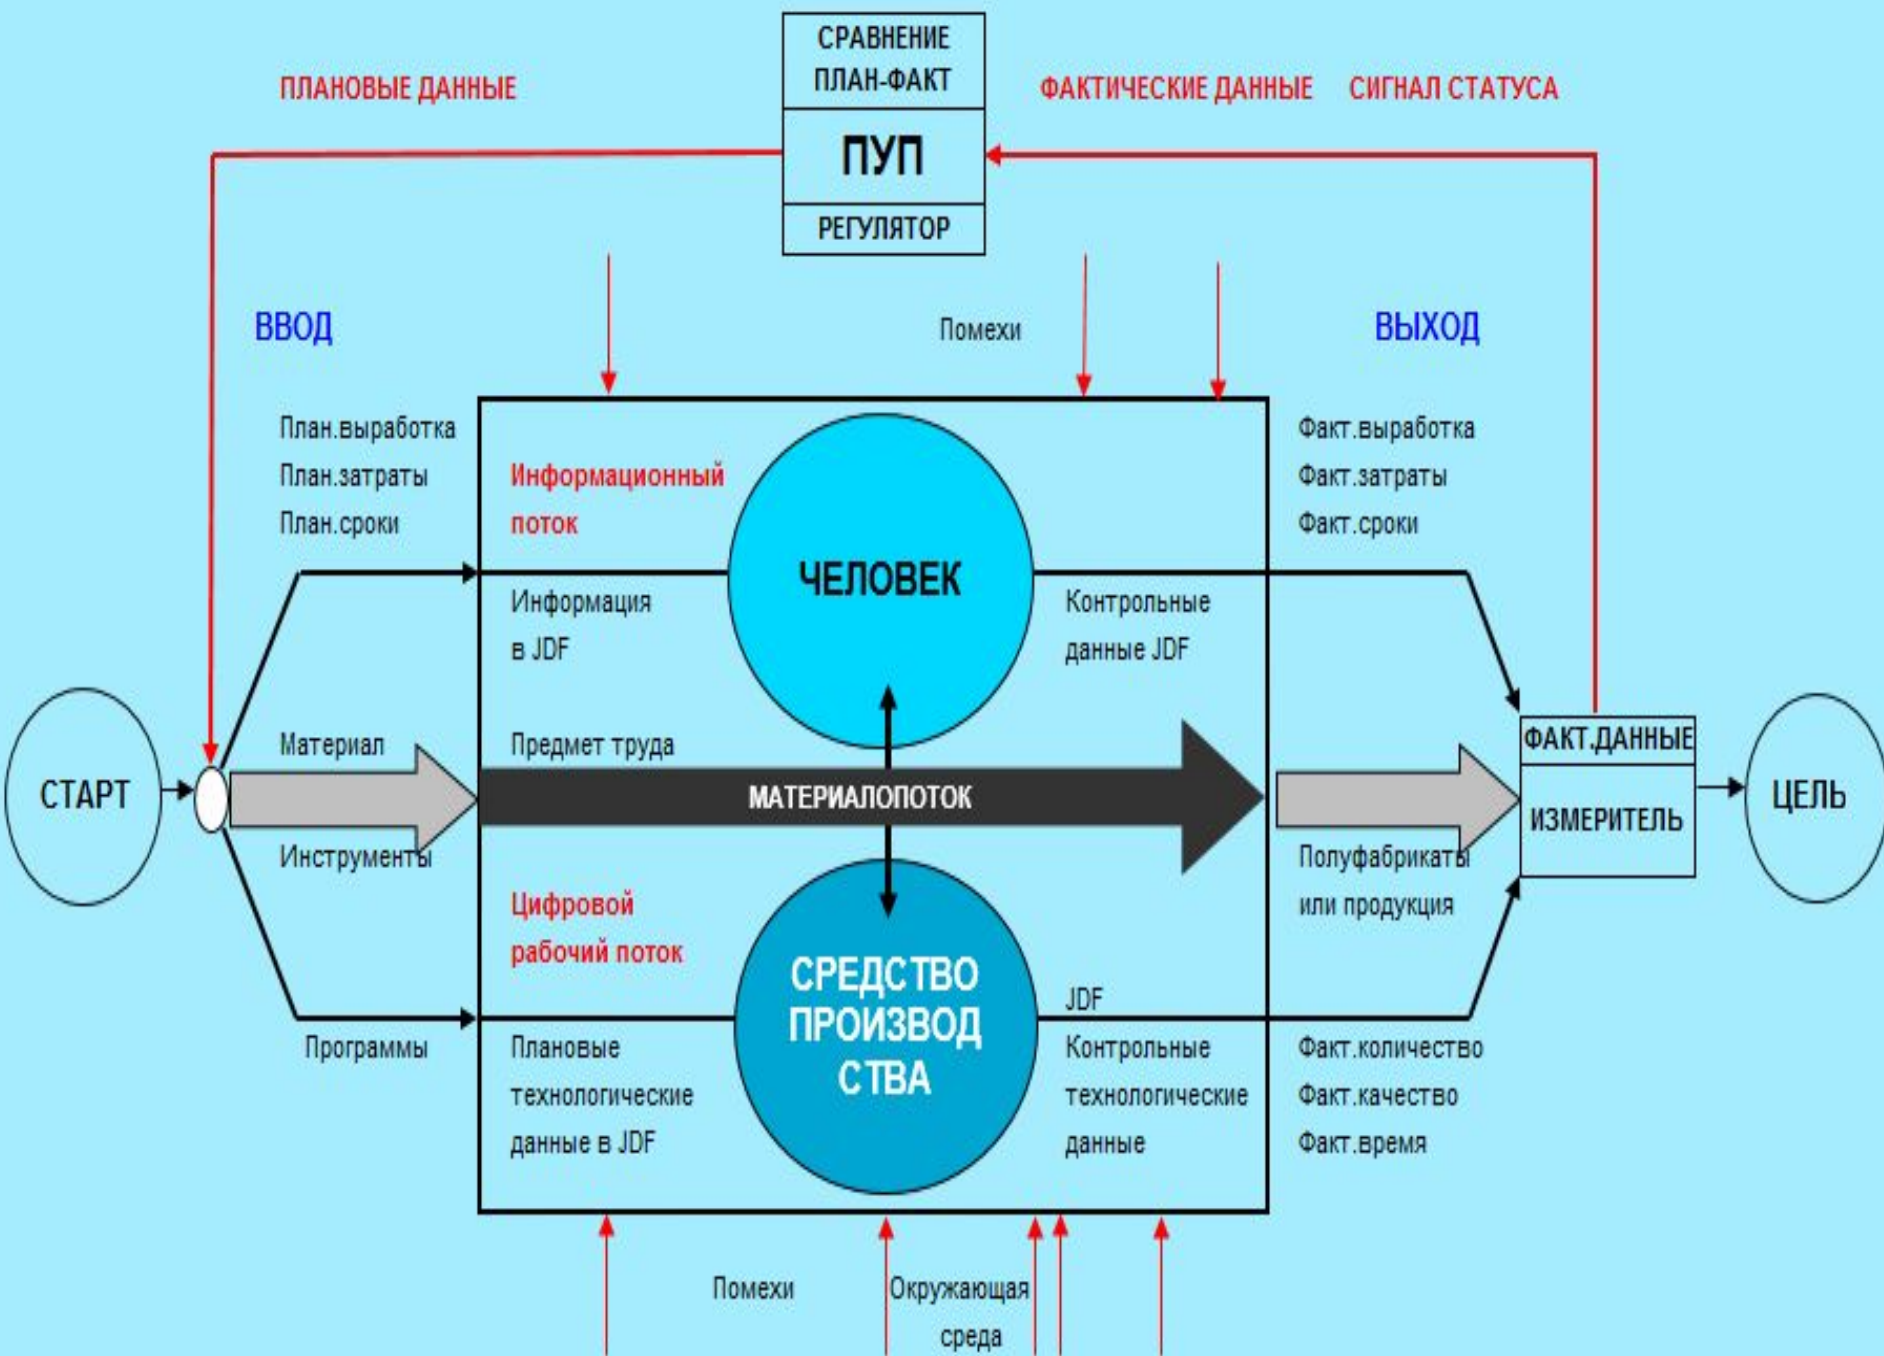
СРАВНЕНИЕ ПЛАН-ФАКТ

ПЛАНОВЫЕ ДАННЫЕ

ФАКТИЧЕСКИЕ ДАННЫЕ

СИГНАЛ СТАТУСА

ПУП

РЕГУЛЯТОР

ВВОД

Помехи

ВЫХОД

План.выработка
План.затраты
План.сроки

Информационный поток

ЧЕЛОВЕК

Факт.выработка
Факт.затраты
Факт.сроки

Информация в JDF

Контрольные данные JDF

СТАРТ

Материал

Предмет труда

МАТЕРИАЛОПОТОК

ФАКТ.ДАННЫЕ

ИЗМЕРИТЕЛЬ

ЦЕЛЬ

Инструменты

Полуфабрикаты или продукция

Цифровой рабочий поток

СРЕДСТВО ПРОИЗВОДСТВА

JDF

Программы

Плановые технологические данные в JDF

Контрольные технологические данные

Факт.количество
Факт.качество
Факт.время

Помехи

Окружающая среда